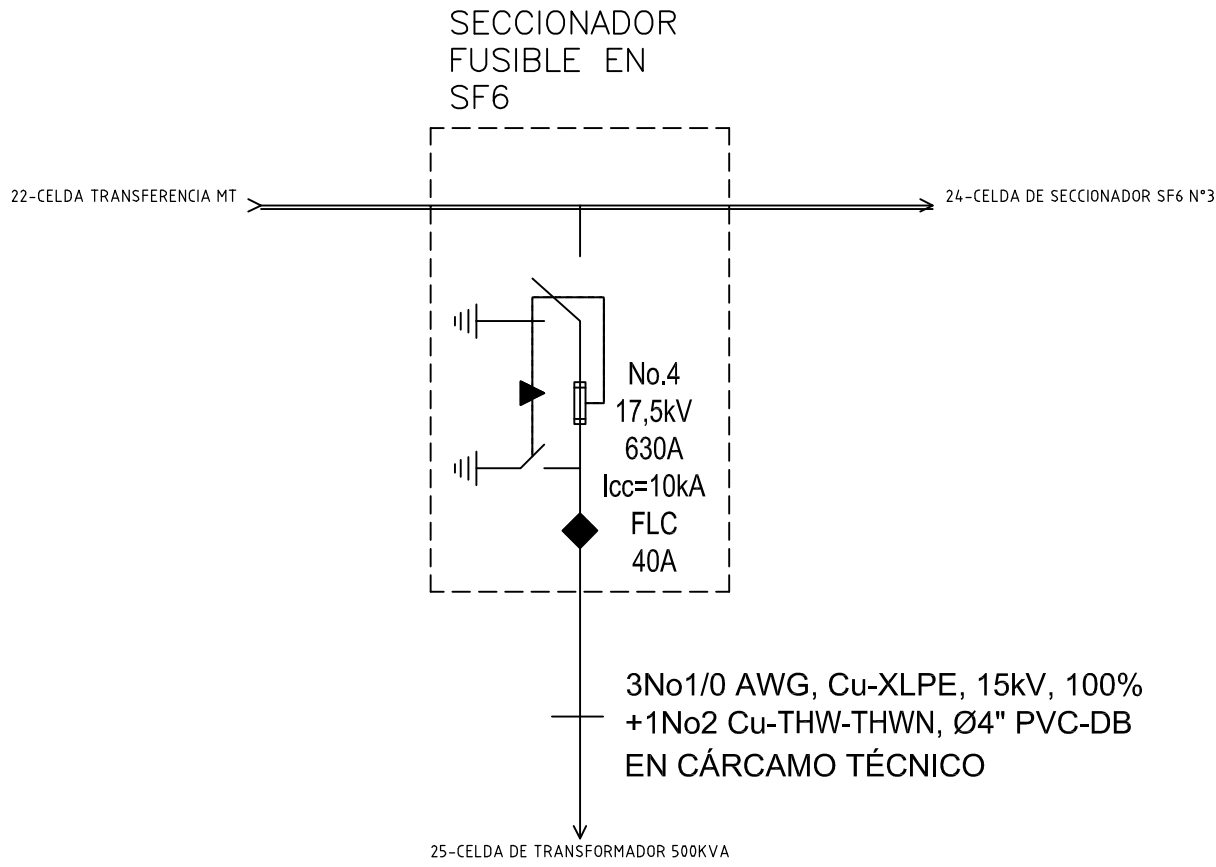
SECCIONADOR
FUSIBLE EN
SF6

22-CELDA TRANSFERENCIA MT

24-CELDA DE SECCIONADOR SF6 N°3

No.4
17,5kV
630A
Icc=10kA
FLC
40A

3No1/0 AWG, Cu-XLPE, 15kV, 100%
+1No2 Cu-THW-THWN, Ø4" PVC-DB
EN CÁRCAMO TÉCNICO

25-CELDA DE TRANSFORMADOR 500KVA